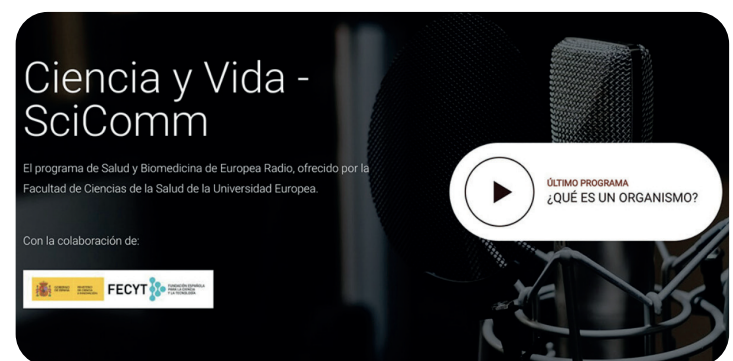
Ciencia y Vida - SciComm

El programa de Salud y Biomedicina de Europea Radio, ofrecido por la Facultad de Ciencias de la Salud de la Universidad Europea.

Con la colaboración de:

GOBIERNO DE ESPAÑA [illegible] FECYT FUNDACIÓN ESPAÑOLA PARA LA CIENCIA Y LA TECNOLOGÍA

ÚLTIMO PROGRAMA
¿QUÉ ES UN ORGANISMO?